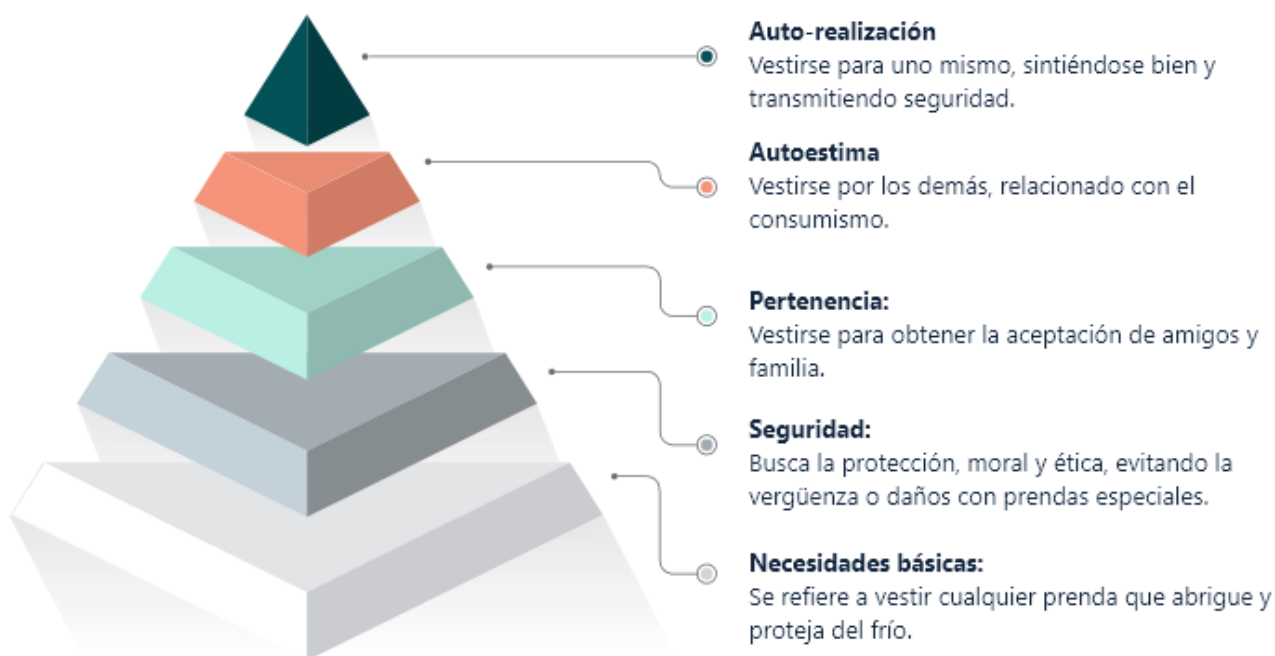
**Auto-realización**
Vestirse para uno mismo, sintiéndose bien y transmitiendo seguridad.

**Autoestima**
Vestirse por los demás, relacionado con el consumismo.

**Pertenencia:**
Vestirse para obtener la aceptación de amigos y familia.

**Seguridad:**
Busca la protección, moral y ética, evitando la vergüenza o daños con prendas especiales.

**Necesidades básicas:**
Se refiere a vestir cualquier prenda que abrigue y proteja del frío.